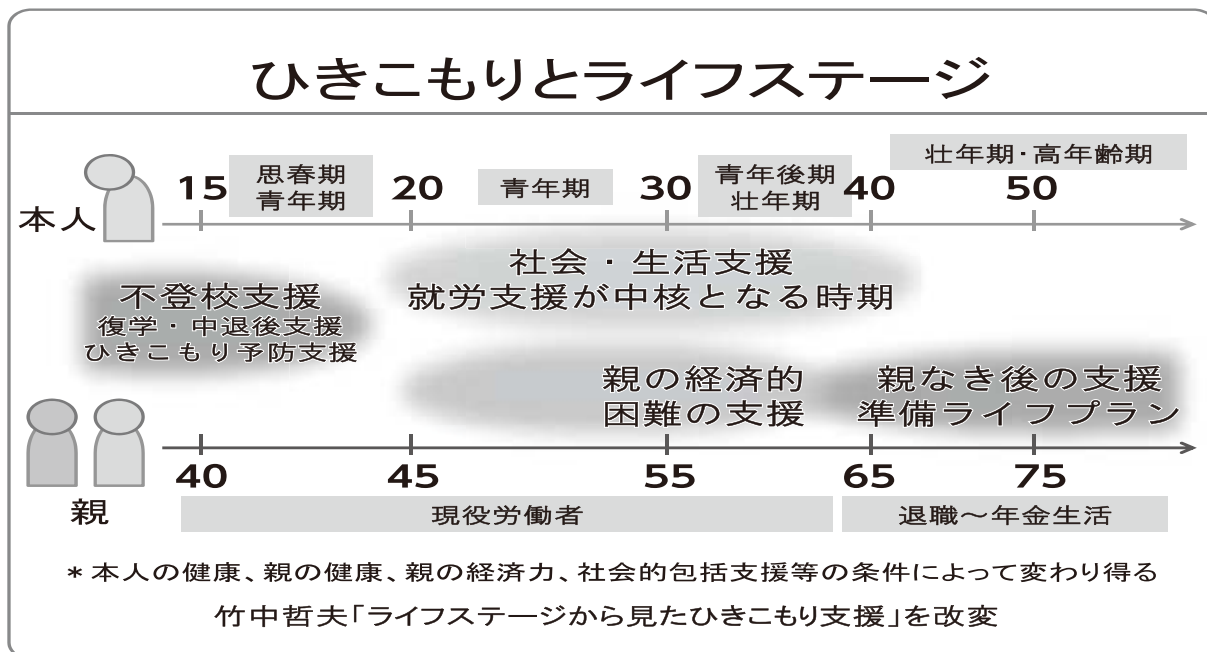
ひきこもりとライフステージ

本人

15 思春期 青年期 20 青年期 30 青年後期 壮年期 40 壮年期・高年齢期 50

社会・生活支援
就労支援が中核となる時期

不登校支援
復学・中退後支援
ひきこもり予防支援

親の経済的
困難の支援

親なき後の支援
準備ライフプラン

親

40 45 55 65 75

現役労働者

退職～年金生活

＊本人の健康、親の健康、親の経済力、社会的包括支援等の条件によって変わり得る

竹中哲夫「ライフステージから見たひきこもり支援」を改変